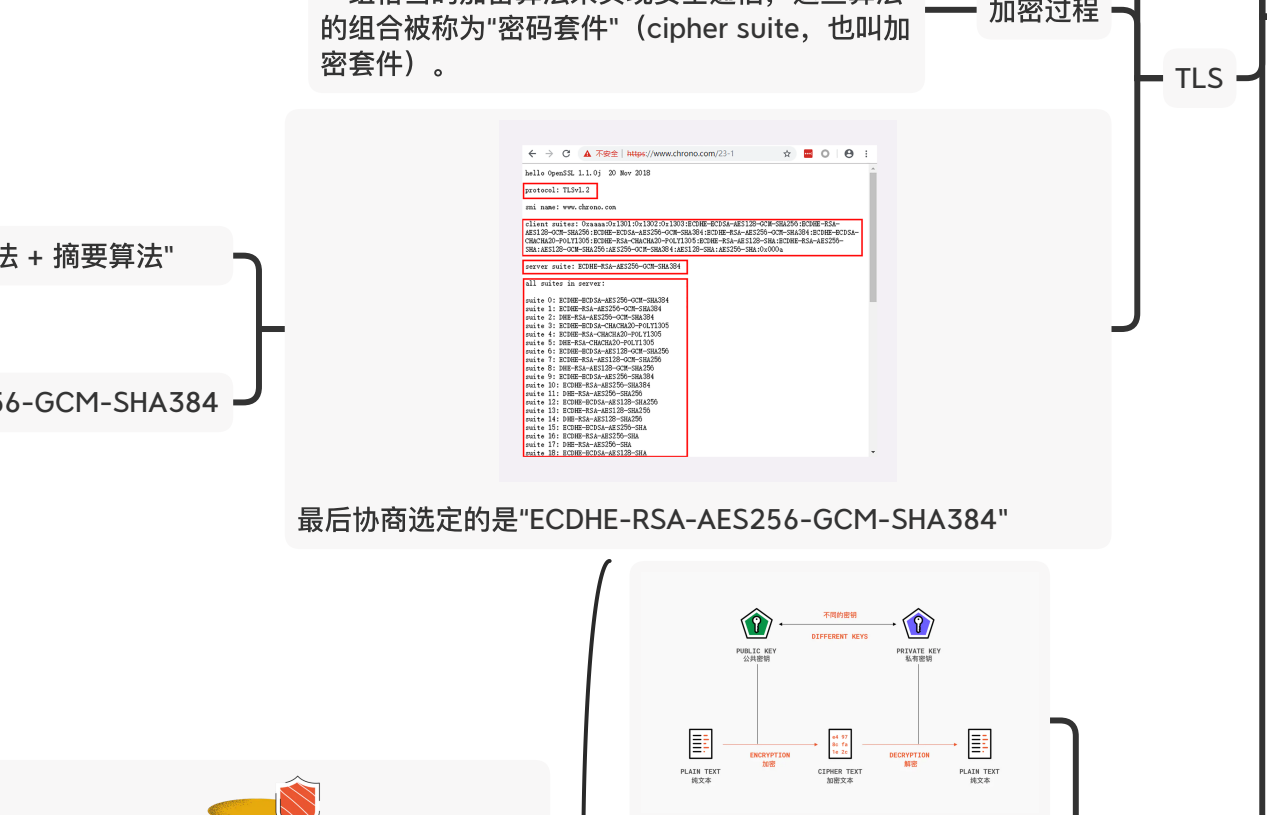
的组合被称为"密码套件"（cipher suite，也叫加密套件）。

加密过程

TLS

法 + 摘要算法"

56-GCM-SHA384

不安全 | https://www.chrono.com/23-1

hello OpenSSL 1.1.0j 20 Nov 2018

protocol: TLSv1.2

sni name: www.chrono.com

client suites: 0xaaaa:0x1301:0x1302:0x1303:ECDHE-ECDSA-AES128-GCM-SHA256:ECDHE-RSA-AES128-GCM-SHA256:ECDHE-ECDSA-AES256-GCM-SHA384:ECDHE-RSA-AES256-GCM-SHA384:ECDHE-ECDSA-CHACHA20-POLY1305:ECDHE-RSA-CHACHA20-POLY1305:ECDHE-RSA-AES128-SHA:ECDHE-RSA-AES256-SHA:AES128-GCM-SHA256:AES256-GCM-SHA384:AES128-SHA:AES256-SHA:0x000a

server suite: ECDHE-RSA-AES256-GCM-SHA384

all suites in server:

suite 0: ECDHE-ECDSA-AES256-GCM-SHA384
suite 1: ECDHE-RSA-AES256-GCM-SHA384
suite 2: DHE-RSA-AES256-GCM-SHA384
suite 3: ECDHE-ECDSA-CHACHA20-POLY1305
suite 4: ECDHE-RSA-CHACHA20-POLY1305
suite 5: DHE-RSA-CHACHA20-POLY1305
suite 6: ECDHE-ECDSA-AES128-GCM-SHA256
suite 7: ECDHE-RSA-AES128-GCM-SHA256
suite 8: DHE-RSA-AES128-GCM-SHA256
suite 9: ECDHE-ECDSA-AES256-SHA384
suite 10: ECDHE-RSA-AES256-SHA384
suite 11: DHE-RSA-AES256-SHA256
suite 12: ECDHE-ECDSA-AES128-SHA256
suite 13: ECDHE-RSA-AES128-SHA256
suite 14: DHE-RSA-AES128-SHA256
suite 15: ECDHE-ECDSA-AES256-SHA
suite 16: ECDHE-RSA-AES256-SHA
suite 17: DHE-RSA-AES256-SHA
suite 18: ECDHE-ECDSA-AES128-SHA

最后协商选定的是"ECDHE-RSA-AES256-GCM-SHA384"

不同的密钥
DIFFERENT KEYS
PUBLIC KEY
公共密钥
PRIVATE KEY
私有密钥
PLAIN TEXT
纯文本
ENCRYPTION
加密
CIPHER TEXT
加密文本
DECRYPTION
解密
PLAIN TEXT
纯文本